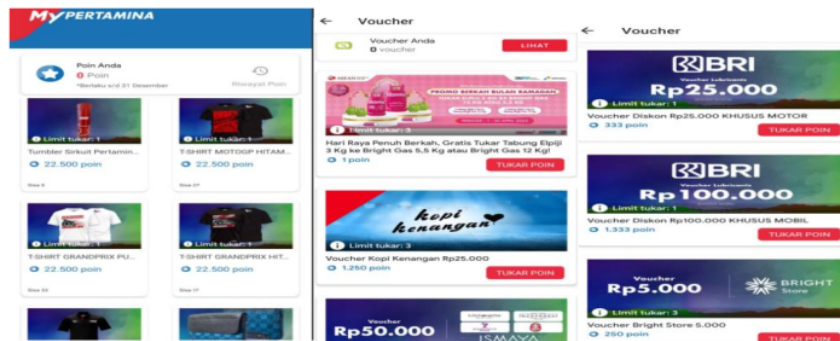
MyPERTAMINA

Poin Anda
0 Poin
*Berlaku s/d 31 Desember
Riwayat Poin

Limit tukar: 1
Tumbler Sirkuit Pertamin...
22.500 poin
Stok 8

Limit tukar: 1
T-SHIRT MOTOGP HITAM...
22.500 poin
Stok 27

T-SHIRT GRANDPRIX PU...
22.500 poin
Stok 34

T-SHIRT GRANDPRIX HIT...
22.500 poin
Stok 17

Voucher

Voucher Anda
0 voucher
LIHAT

PROMO BERKAH BULAN RAMADAN
Limit tukar: 3
Hari Raya Penuh Berkah, Gratis Tukar Tabung Elpiji 3 Kg ke Bright Gas 5,5 Kg atau Bright Gas 12 Kg!
1 poin
TUKAR POIN

kopi kenangan
Limit tukar: 1
Voucher Kopi Kenangan Rp25.000
1.250 poin
TUKAR POIN

Rp50.000
ISMAYA

Voucher

BRI
Voucher
Rp25.000
Limit tukar: 1
Voucher Diskon Rp25.000 KHUSUS MOTOR
333 poin
TUKAR POIN

BRI
Voucher
Rp100.000
Limit tukar: 1
Voucher Diskon Rp100.000 KHUSUS MOBIL
1.333 poin
TUKAR POIN

Voucher
Rp5.000
BRIGHT Store
Limit tukar: 3
Voucher Bright Store 5.000
250 poin
TUKAR POIN